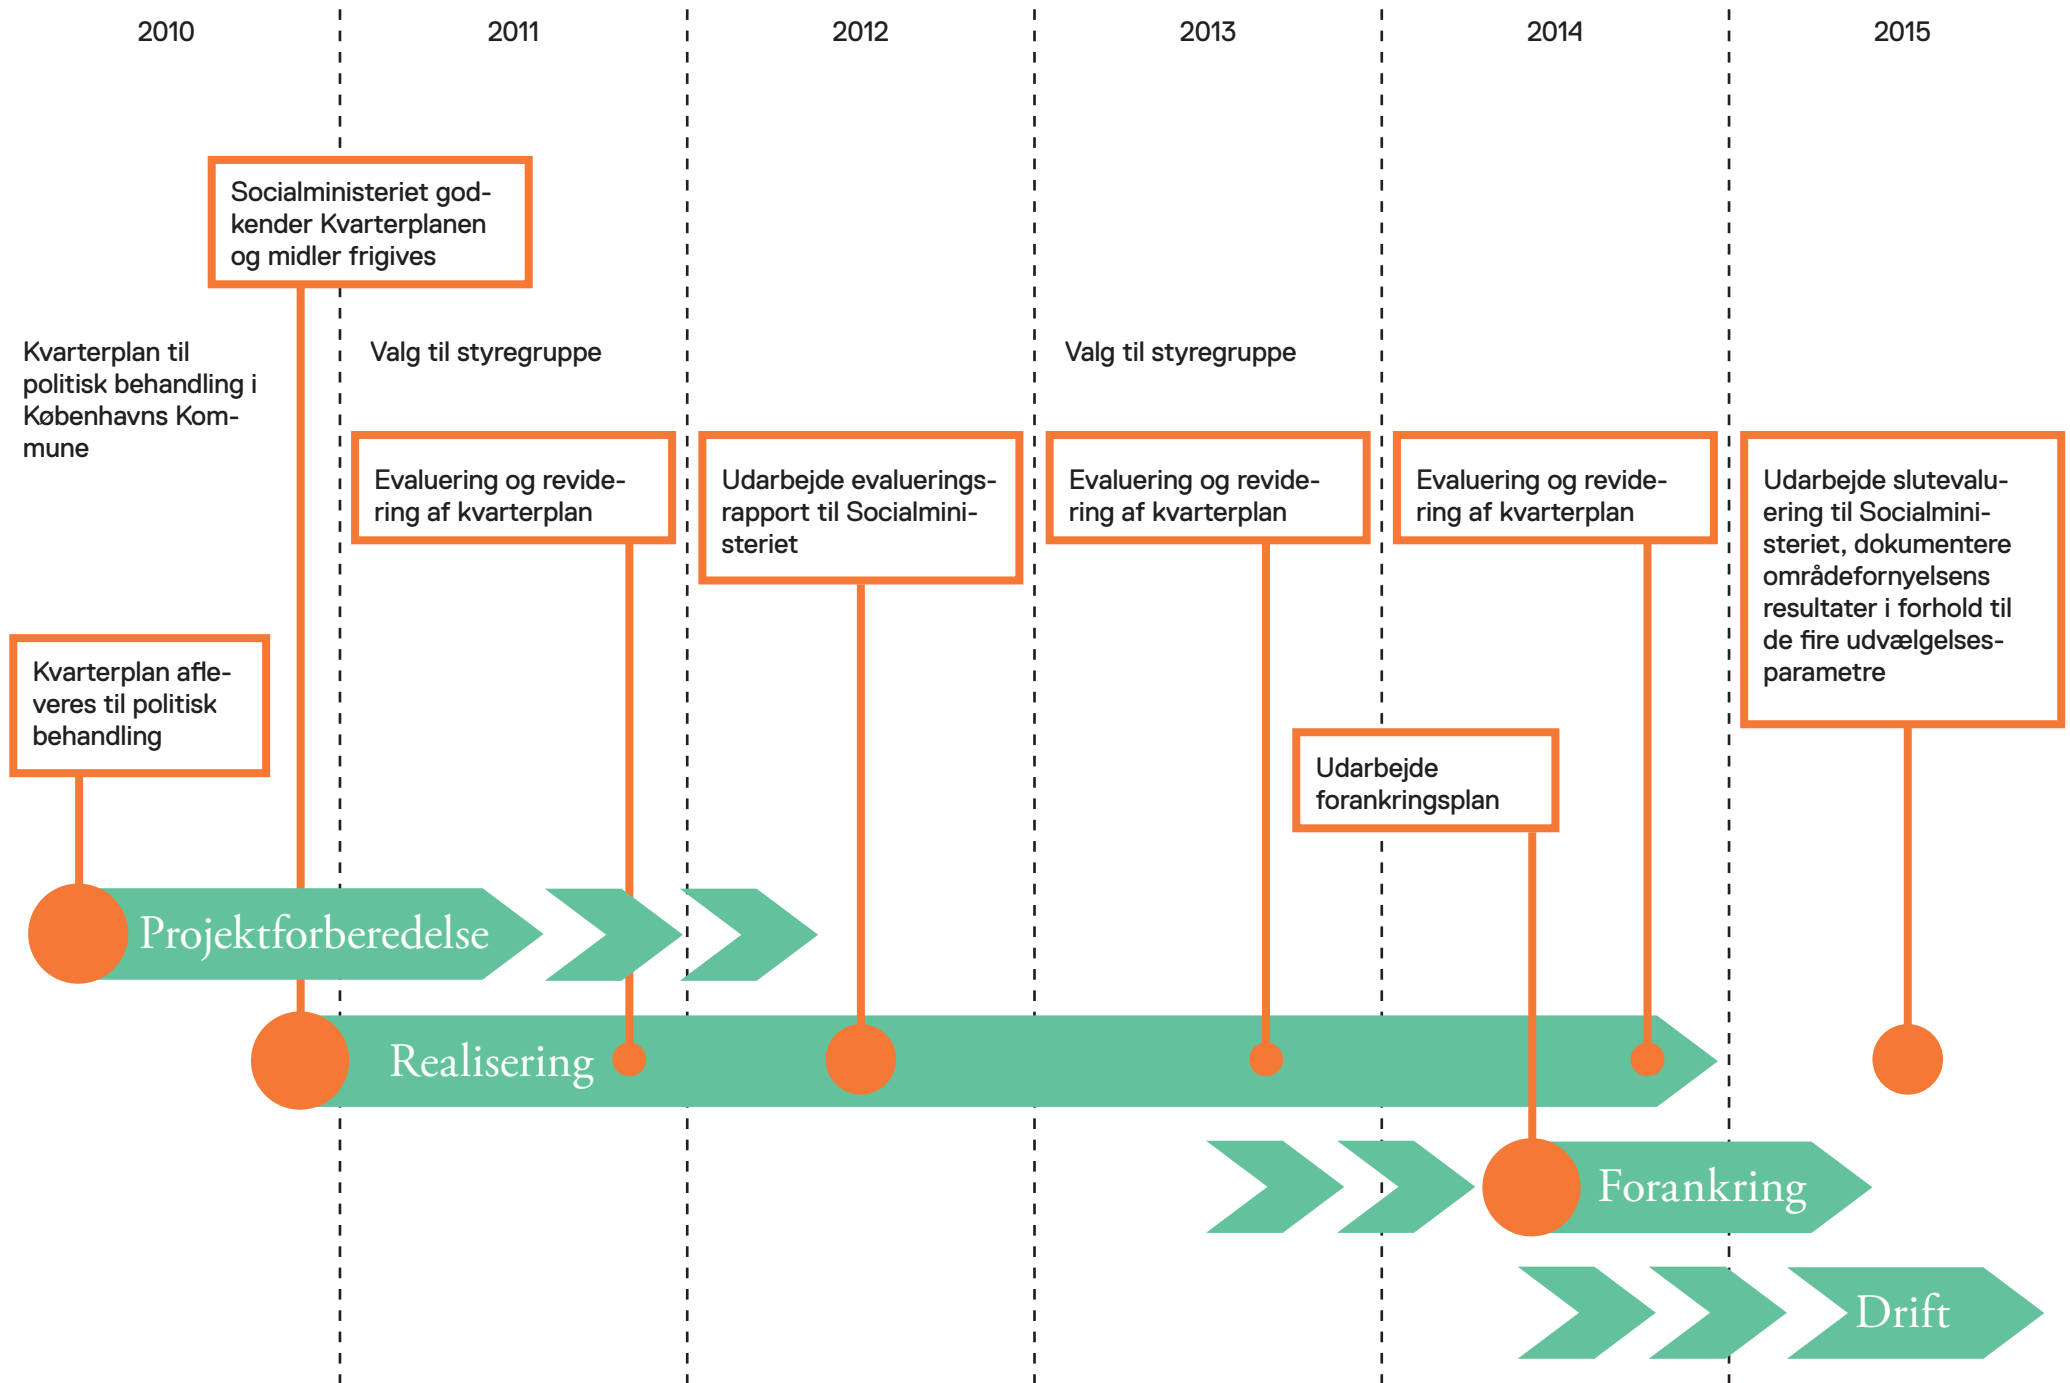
2010

2011

2012

2013

2014

2015

Socialministeriet godkender Kvarterplanen og midler frigives

Kvarterplan til politisk behandling i Københavns Kommune

Valg til styregruppe

Valg til styregruppe

Evaluering og revidering af kvarterplan

Udarbejde evalueringsrapport til Socialministeriet

Evaluering og revidering af kvarterplan

Evaluering og revidering af kvarterplan

Udarbejde slutevaluering til Socialministeriet, dokumentere områdefornyelsens resultater i forhold til de fire udvælgelsesparametre

Kvarterplan afleveres til politisk behandling

Udarbejde forankringsplan

Projektforberedelse

Realisering

Forankring

Drift